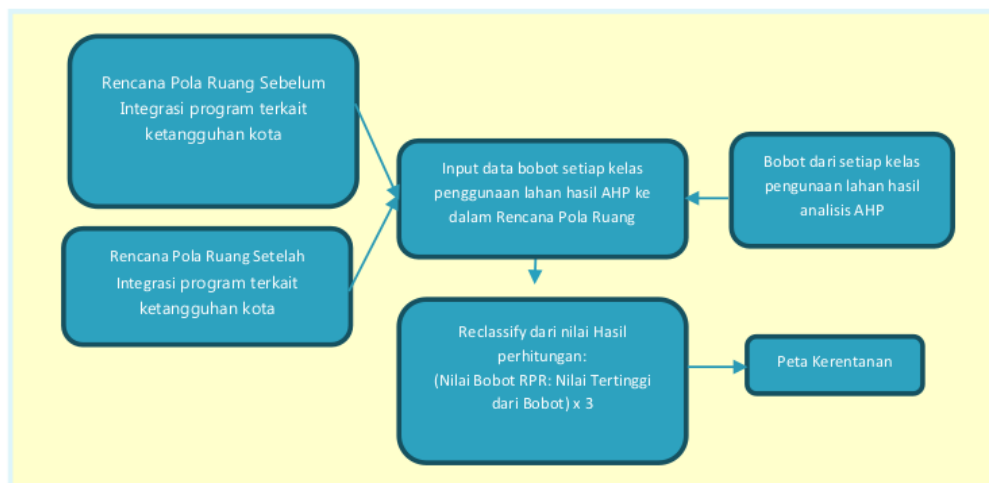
Rencana Pola Ruang Sebelum Integrasi program terkait ketangguhan kota

Rencana Pola Ruang Setelah Integrasi program terkait ketangguhan kota

Input data bobot setiap kelas penggunaan lahan hasil AHP ke dalam Rencana Pola Ruang

Bobot dari setiap kelas pengunaan lahan hasil analisis AHP

Reclassify dari nilai Hasil perhitungan:
(Nilai Bobot RPR: Nilai Tertinggi dari Bobot) x 3

Peta Kerentanan